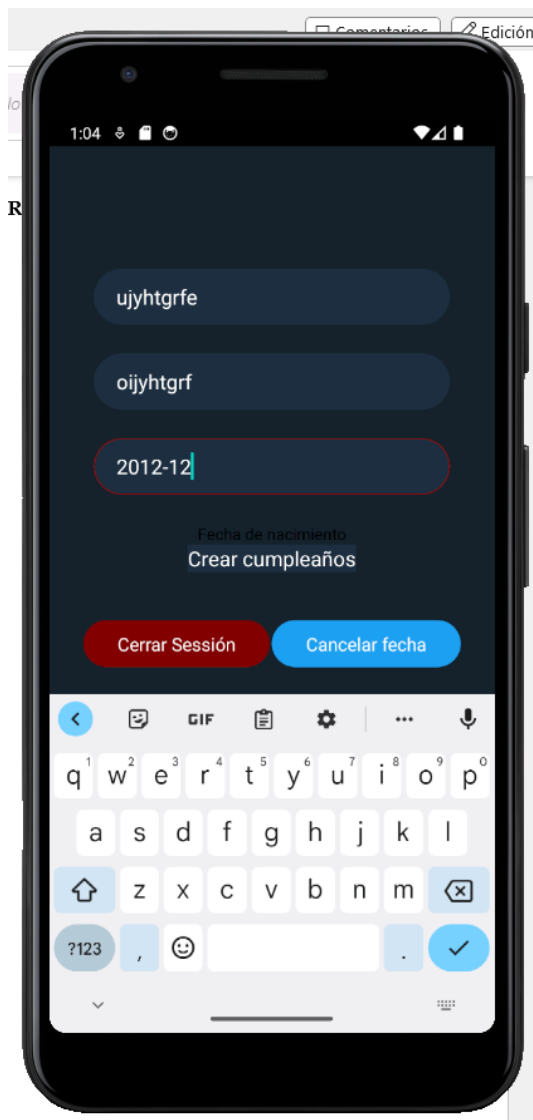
Comentarios
Edición
lo
R
1:04
ujyhtgrfe
oijyhtgrf
2012-12
Fecha de nacimiento
Crear cumpleaños
Cerrar Sessión
Cancelar fecha
GIF
q 1 w 2 e 3 r 4 t 5 y 6 u 7 i 8 o 9 p 0
a s d f g h j k l
z x c v b n m
?123 , .